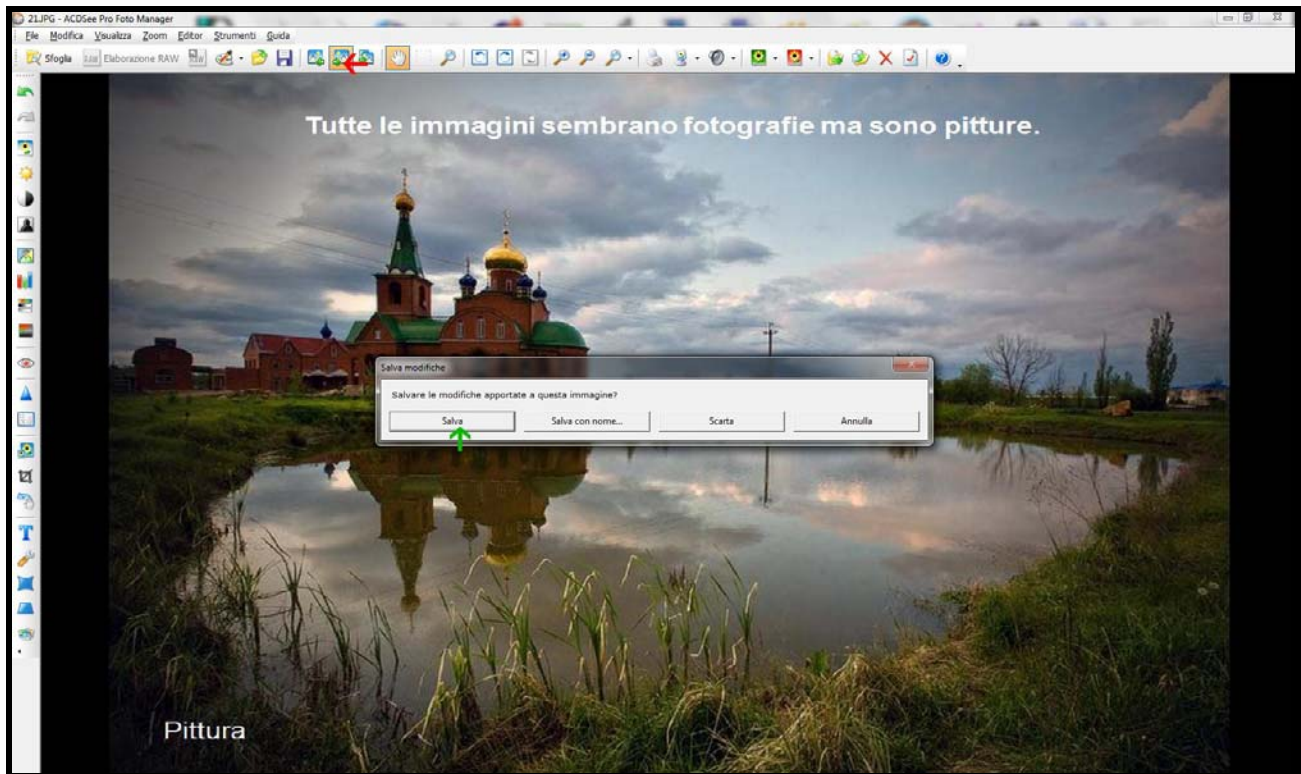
21.JPG - ACDSee Pro Foto Manager

File Modifica Visualizza Zoom Editor Strumenti Guida

Sfoglia Elaborazione RAW

Tutte le immagini sembrano fotografie ma sono pitture.

Salva modifiche

Salvare le modifiche apportate a questa immagine?

Salva

Salva con nome...

Scarta

Annulla

Pittura